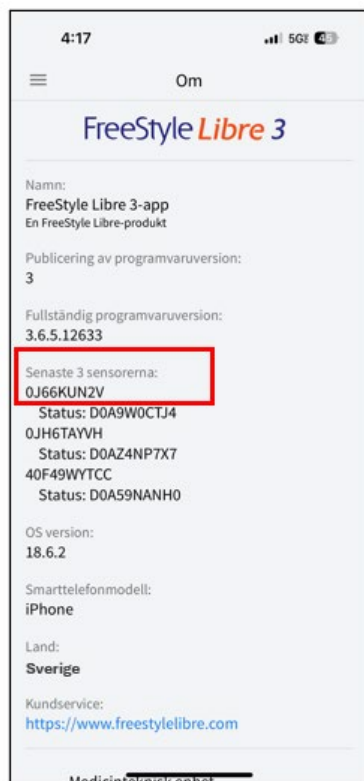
4:17

5G 45

Om

FreeStyle Libre 3

Namn:
FreeStyle Libre 3-app
En FreeStyle Libre-produkt

Publicering av programvaruversion:
3

Fullständig programvaruversion:
3.6.5.12633

Senaste 3 sensorerna:
0J66KUN2V
Status: D0A9W0CTJ4
0JH6TAYVH
Status: D0AZ4NP7X7
40F49WYTCC
Status: D0A59NANH0

OS version:
18.6.2

Smarttelefonmodell:
iPhone

Land:
Sverige

Kundservice:
https://www.freestylelibre.com

Medicinteknisk enhet